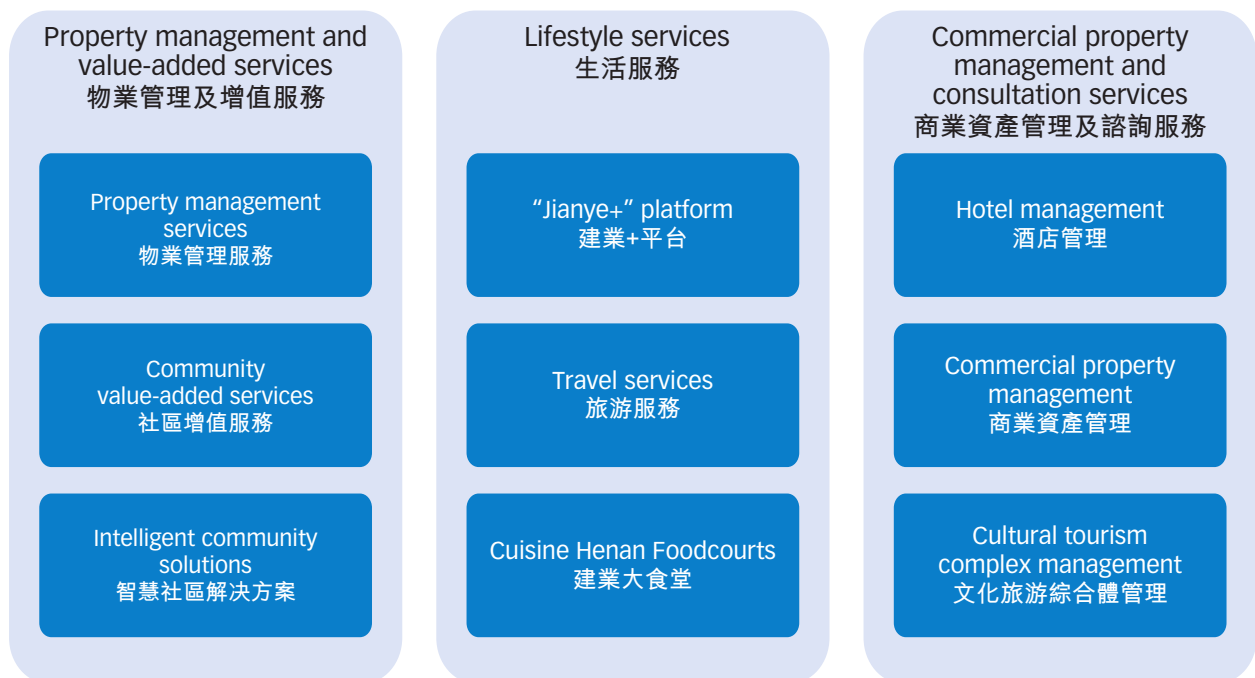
Property management and value-added services
物業管理及增值服務

Property management services
物業管理服務

Community value-added services
社區增值服務

Intelligent community solutions
智慧社區解決方案

Lifestyle services
生活服務

“Jianye+” platform
建業+平台

Travel services
旅游服務

Cuisine Henan Foodcourts
建業大食堂

Commercial property management and consultation services
商業資產管理及諮詢服務

Hotel management
酒店管理

Commercial property management
商業資產管理

Cultural tourism complex management
文化旅游綜合體管理